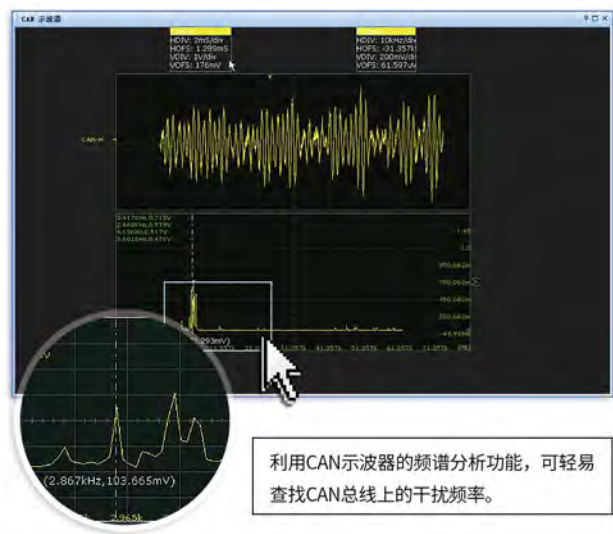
CAN 示波器

HDIV: 2mS/div
HOFS: 1.289mS
VDIV: 1V/div
VOFS: 176mV

HDIV: 10kHz/div
HOFS: -31.357k
VDIV: 200mV/div
VOFS: 61.597uV

CAN-H

5.417kHz,0.719V
2.648kHz,0.577V
4.336kHz,0.517V
3.616kHz,0.475V

1.4
1.0
350.662m
750.662m
450.662m
200.662m
-49.338m

(2.293mV)

21.357k 31.357k 41.357k 51.357k 61.357k 71.357k (Hz)

V

(2.867kHz,103.665mV)

2.965k

利用CAN示波器的频谱分析功能，可轻易查找CAN总线上的干扰频率。